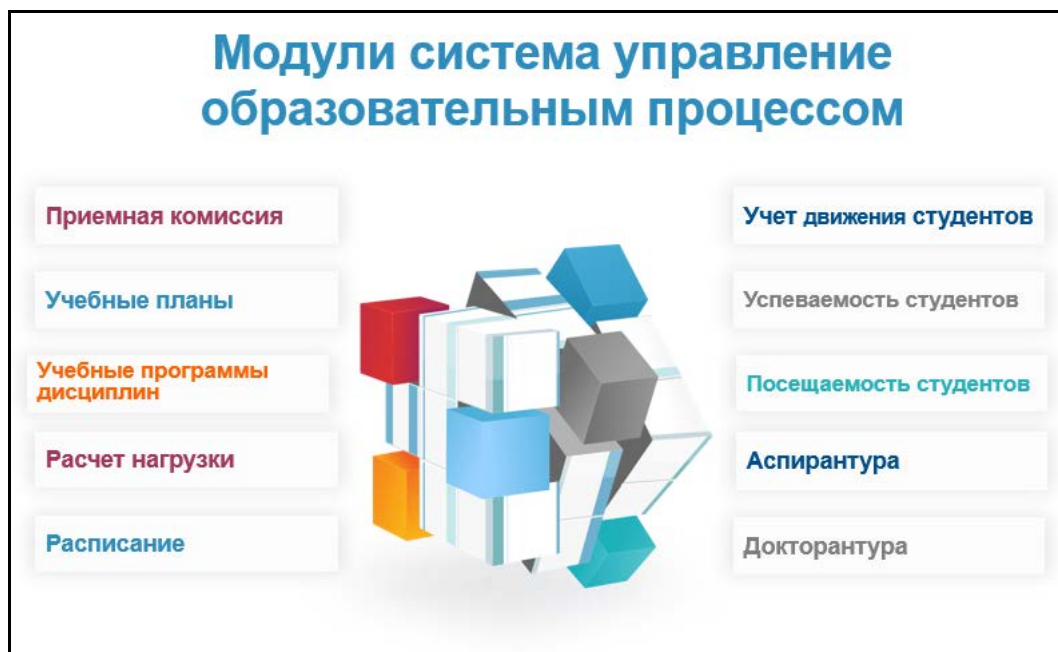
Модули система управление образовательным процессом

Приемная комиссия

Учебные планы

Учебные программы дисциплин

Расчет нагрузки

Расписание

Учет движения студентов

Успеваемость студентов

Посещаемость студентов

Аспирантура

Докторантура